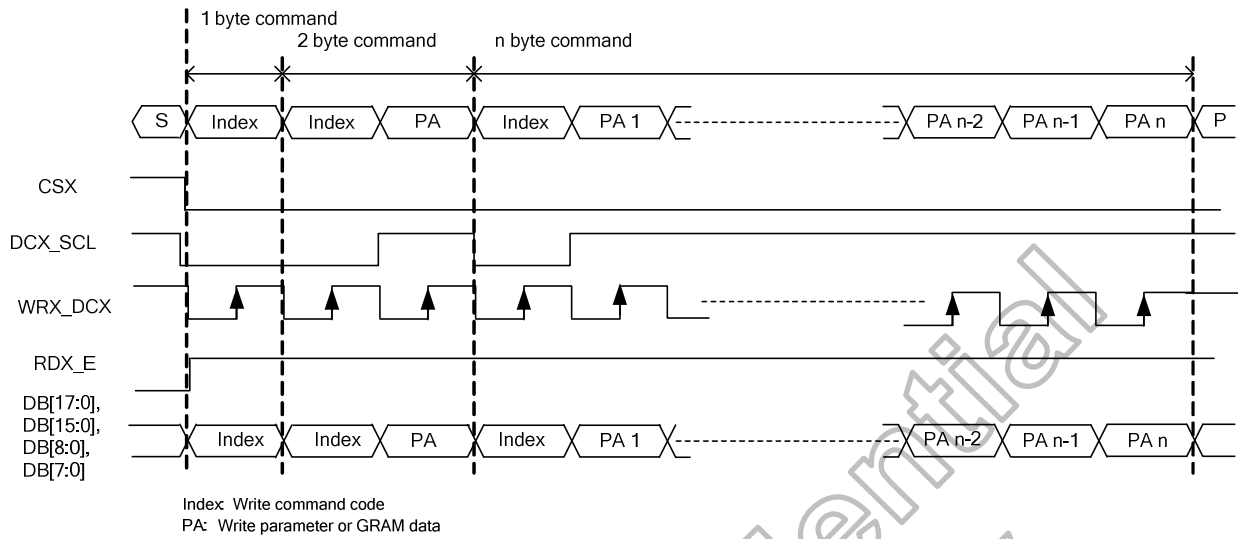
1 byte command
2 byte command
n byte command

S
Index
Index
PA
Index
PA 1
PA n-2
PA n-1
PA n
P

CSX

DCX_SCL

WRX_DCX

RDX_E

DB[17:0], DB[15:0], DB[8:0], DB[7:0]

Index
Index
PA
Index
PA 1
PA n-2
PA n-1
PA n

Index: Write command code
PA: Write parameter or GRAM data

Confidential